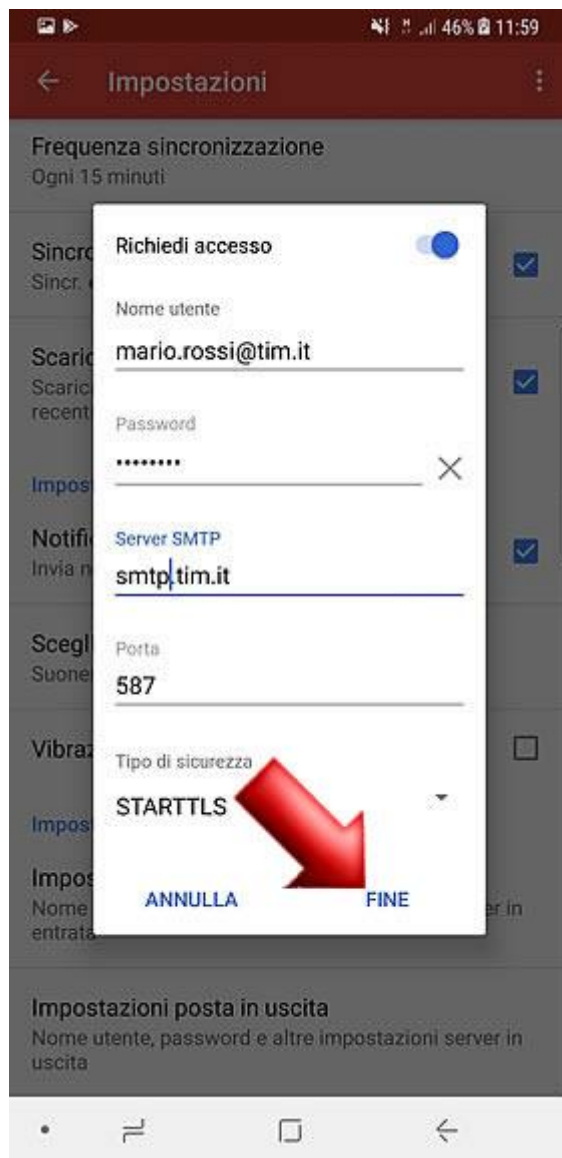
46% 11:59

Impostazioni

Frequenza sincronizzazione
Ogni 15 minuti

Sincr
Sincr.

Scaric
Scaric
recent

Impos

Notifi
Invia n

Scegl
Suone

Vibraz

Impos

Impos
Nome
entrata

Richiedi accesso

Nome utente
mario.rossi@tim.it

Password
•••••••••

Server SMTP
smtp.tim.it

Porta
587

Tipo di sicurezza
STARTTLS

ANNULLA FINE

er in

Impostazioni posta in uscita
Nome utente, password e altre impostazioni server in uscita